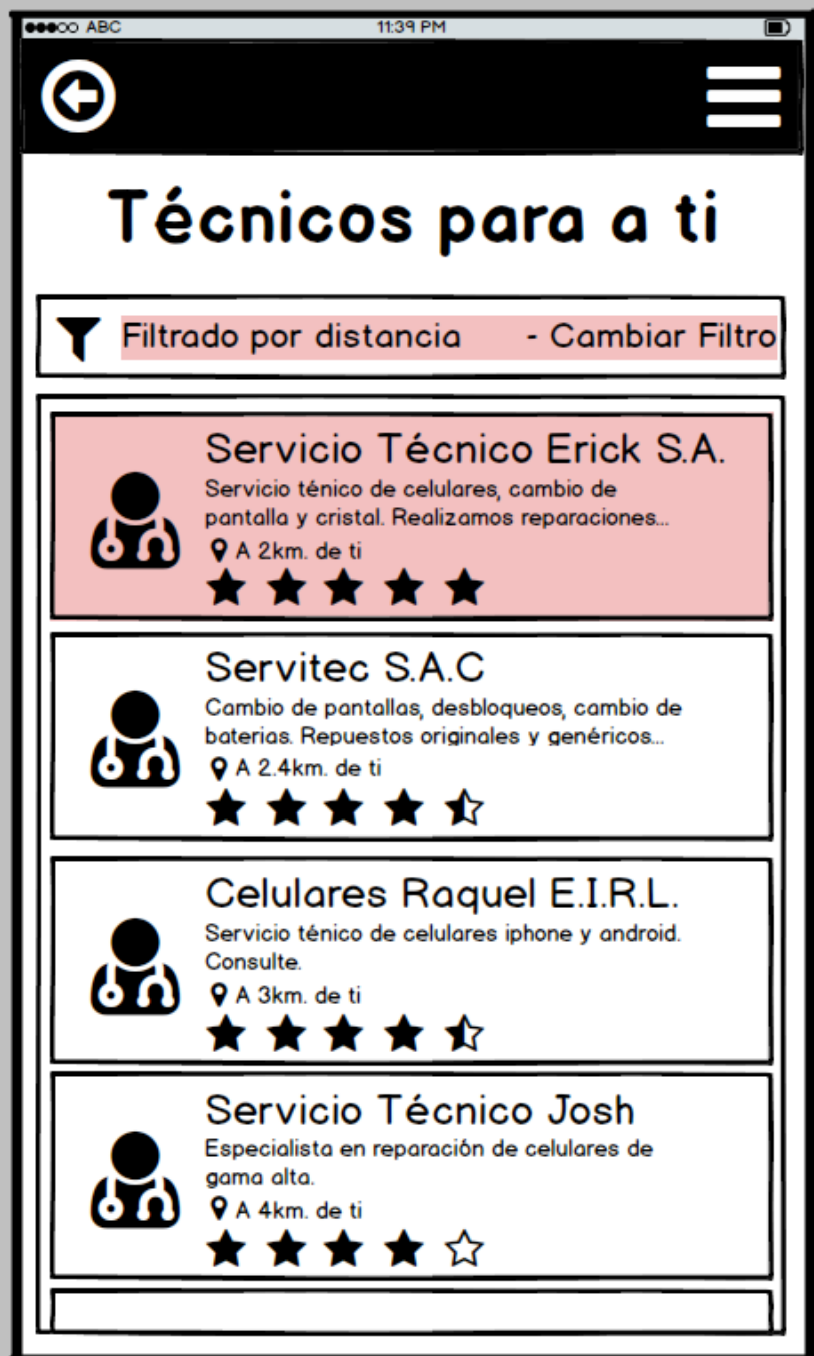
●●●○○ ABC 11:39 PM

Técnicos para a ti

Filtrado por distancia - Cambiar Filtro

Servicio Técnico Erick S.A.
Servicio ténico de celulares, cambio de pantalla y cristal. Realizamos reparaciones...
A 2km. de ti

Servitec S.A.C
Cambio de pantallas, desbloqueos, cambio de baterias. Repuestos originales y genéricos...
A 2.4km. de ti

Celulares Raquel E.I.R.L.
Servicio ténico de celulares iphone y android. Consulte.
A 3km. de ti

Servicio Técnico Josh
Especialista en reparación de celulares de gama alta.
A 4km. de ti